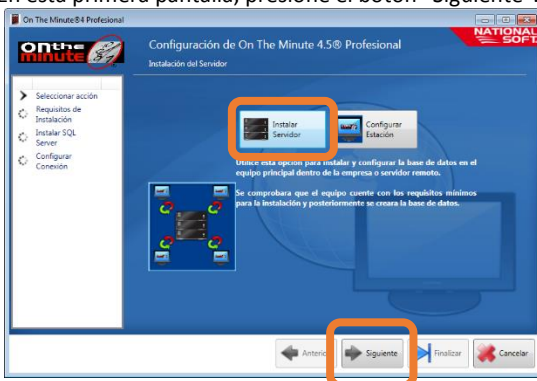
En esta primera pantalla, presione el botón "Siguiente".

On The Minute® 4 Profesional

on the minute

Configuración de On The Minute 4.5® Profesional

Instalación del Servidor

NATIONAL SOFT

Seleccionar acción

Requisitos de Instalación

Instalar SQL Server

Configurar Conexión

Instalar Servidor

Configurar Estación

Utilice esta opción para instalar y configurar la base de datos en el equipo principal dentro de la empresa o servidor remoto.

Se comprobara que el equipo cuente con los requisitos mínimos para la instalación y posteriormente se creara la base de datos.

Anterior

Siguiente

Finalizar

Cancelar